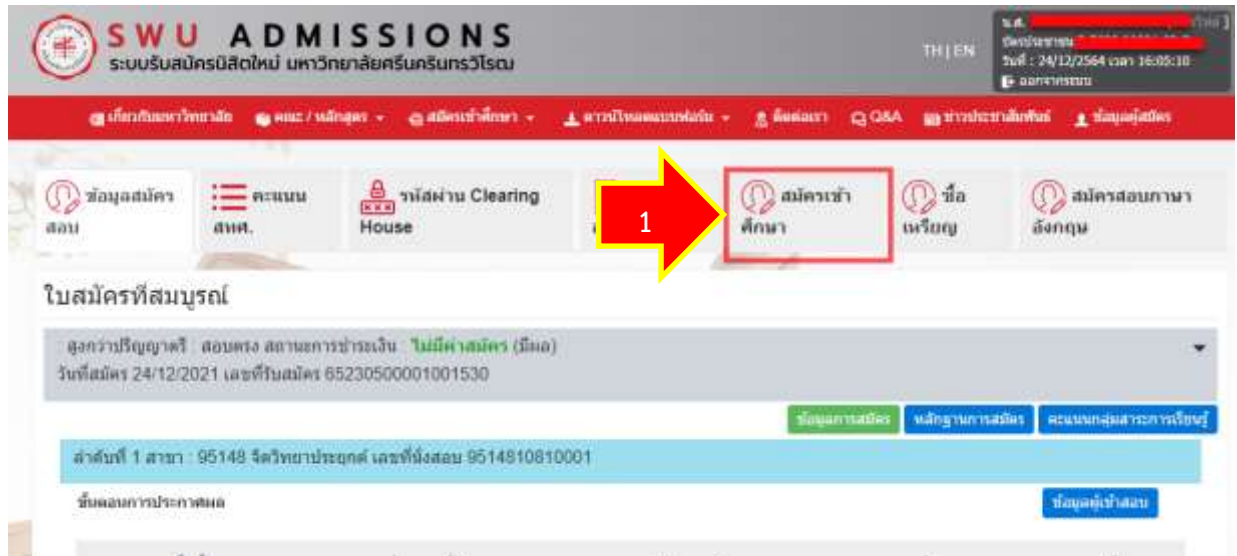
SWU ADMISSIONS
ระบบรับสมัครนิสิตใหม่ มหาวิทยาลัยศรีนครินทรวิโรฒ

TH | EN

น.ส. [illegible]
บัตรประชาชน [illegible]
วันที่ : 24/12/2564 เวลา 16:05:10
ออกจากระบบ

เกี่ยวกับมหาวิทยาลัย คณะ / หลักสูตร สมัครเข้าศึกษา ดาวน์โหลดแบบฟอร์ม ติดต่อเรา Q&A ข่าวประชาสัมพันธ์ ข้อมูลผู้สมัคร

ข้อมูลสมัครสอบ
คะแนน สทศ.
รหัสผ่าน Clearing House
1
สมัครเข้าศึกษา
ชื่อเหรียญ
สมัครสอบภาษาอังกฤษ

ใบสมัครที่สมบูรณ์

สูงกว่าปริญญาตรี : สอบตรง สถานะการชำระเงิน : ไม่มีค่าสมัคร (มีผล)
วันที่สมัคร 24/12/2021 เลขที่รับสมัคร 65230500001001530

ข้อมูลการสมัคร หลักฐานการสมัคร คะแนนกลุ่มสาระการเรียนรู้

ลำดับที่ 1 สาขา : 95148 จิตวิทยาประยุกต์ เลขที่นั่งสอบ 9514810810001

ขั้นตอนการประกาศผล

ข้อมูลผู้เข้าสอบ